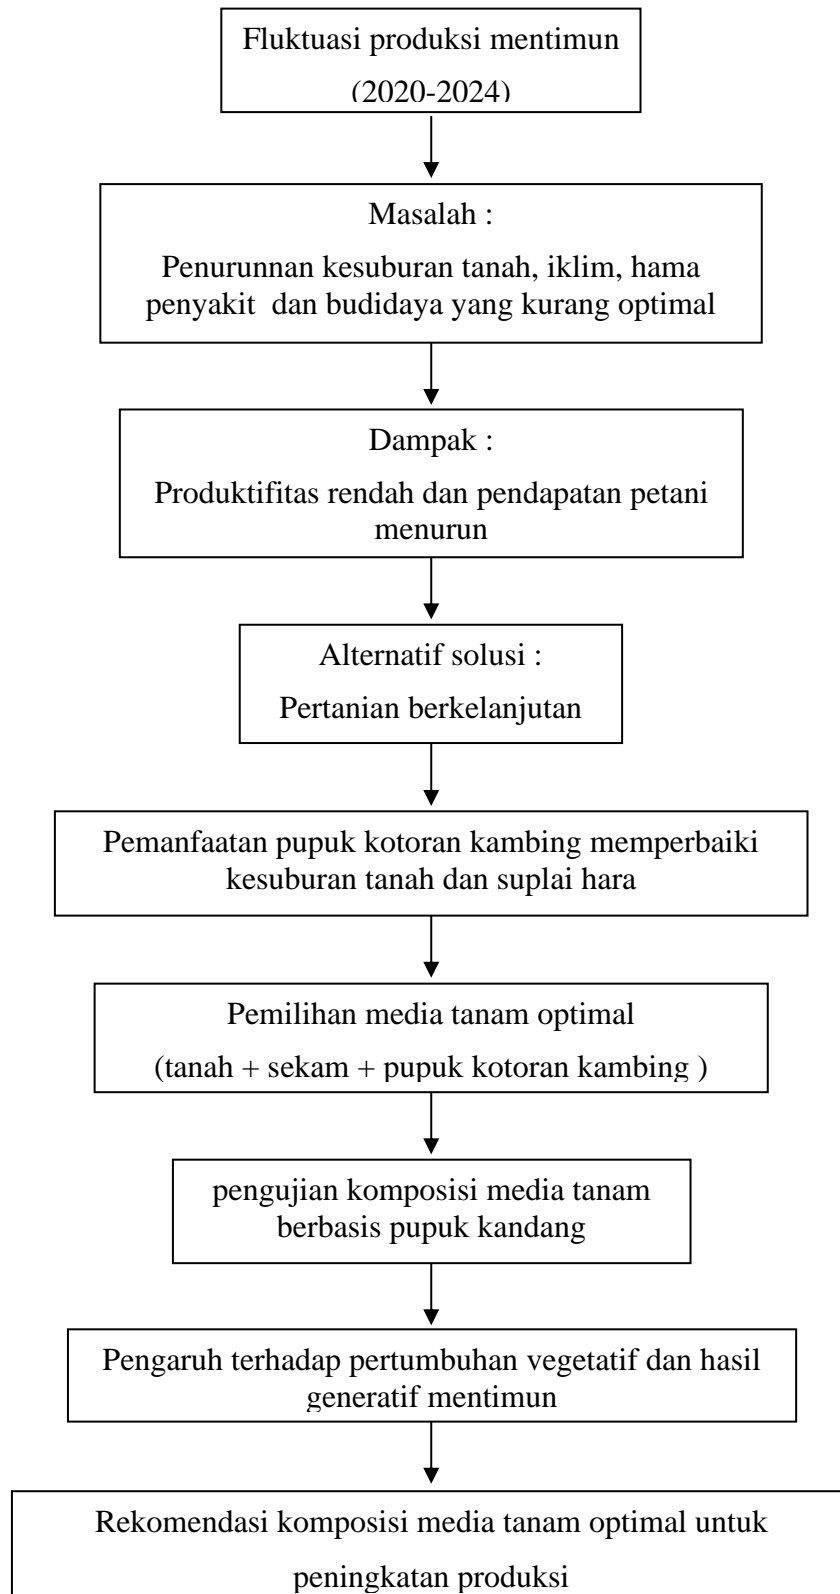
Fluktuasi produksi mentimun
(2020-2024)

Masalah :
Penurunnan kesuburan tanah, iklim, hama penyakit dan budidaya yang kurang optimal

Dampak :
Produktifitas rendah dan pendapatan petani menurun

Alternatif solusi :
Pertanian berkelanjutan

Pemanfaatan pupuk kotoran kambing memperbaiki kesuburan tanah dan suplai hara

Pemilihan media tanam optimal
(tanah + sekam + pupuk kotoran kambing )

pengujian komposisi media tanam berbasis pupuk kandang

Pengaruh terhadap pertumbuhan vegetatif dan hasil generatif mentimun

Rekomendasi komposisi media tanam optimal untuk peningkatan produksi